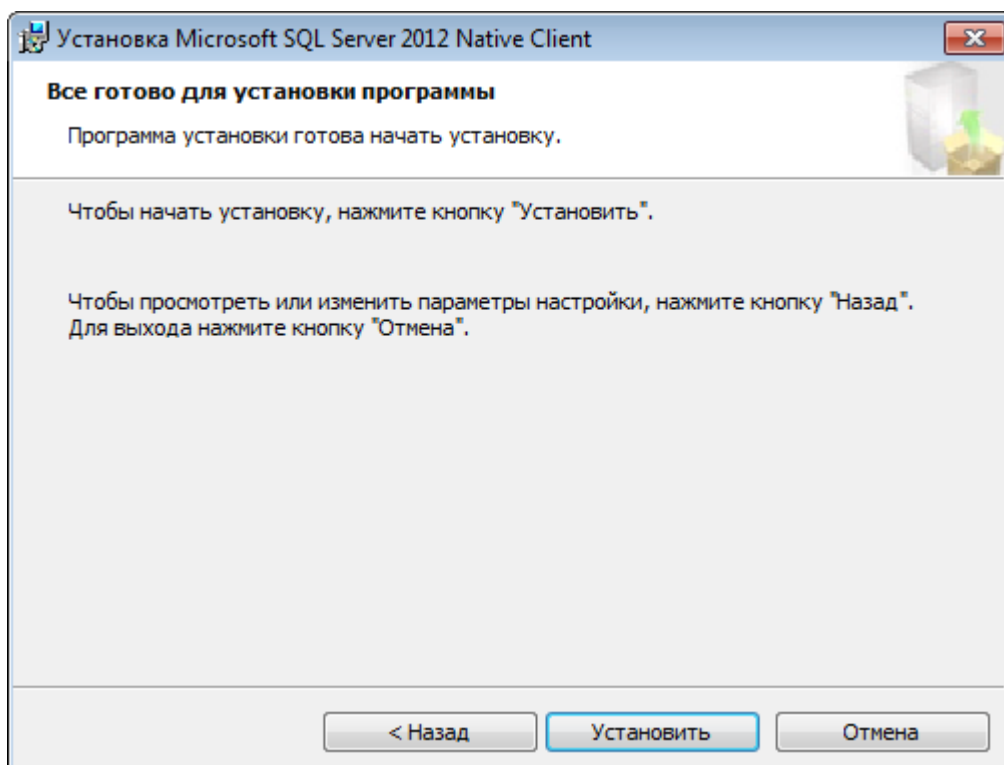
Установка Microsoft SQL Server 2012 Native Client

Все готово для установки программы

Программа установки готова начать установку.

Чтобы начать установку, нажмите кнопку "Установить".

Чтобы просмотреть или изменить параметры настройки, нажмите кнопку "Назад". Для выхода нажмите кнопку "Отмена".

< Назад
Установить
Отмена